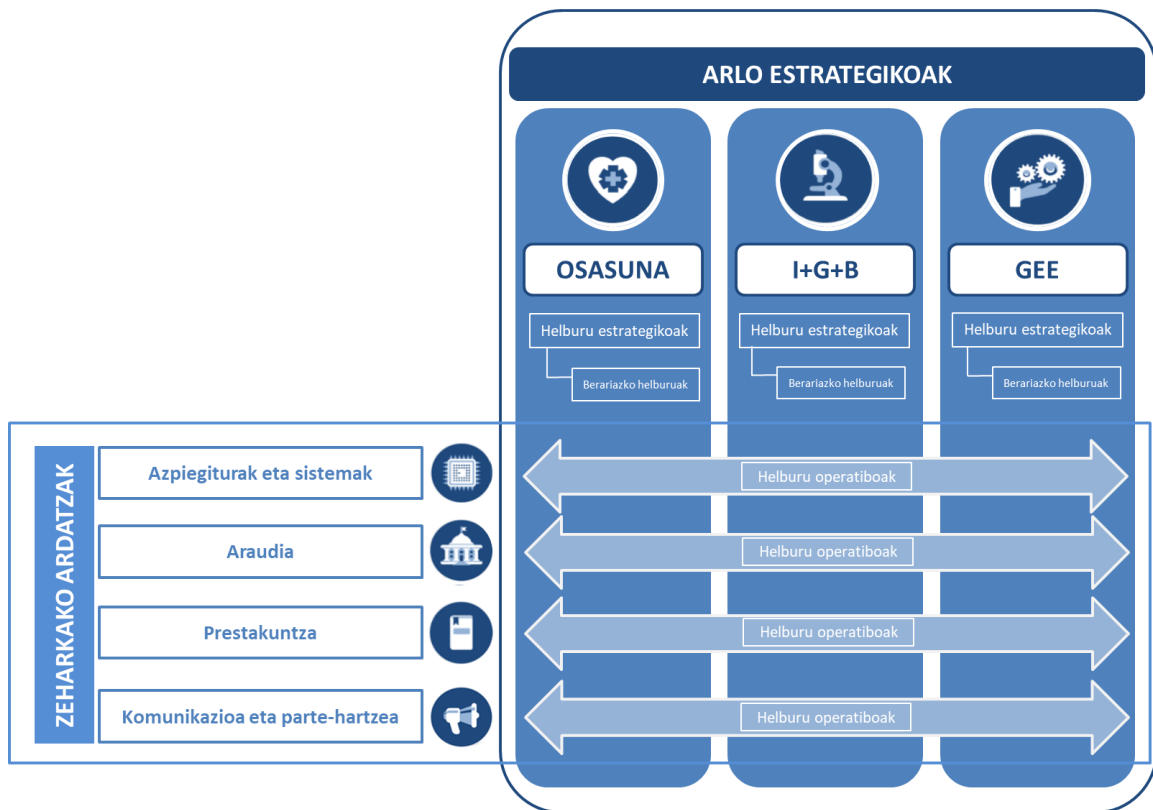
ARLO ESTRATEGIKOAK

OSASUNA

Helburu estrategikoak

Berariazko helburuak

I+G+B

Helburu estrategikoak

Berariazko helburuak

GEE

Helburu estrategikoak

Berariazko helburuak

ZEHARKAKO ARDATZAK

Azpiegiturak eta sistemak

Helburu operatiboak

Araudia

Helburu operatiboak

Prestakuntza

Helburu operatiboak

Komunikazioa eta parte-hartzea

Helburu operatiboak